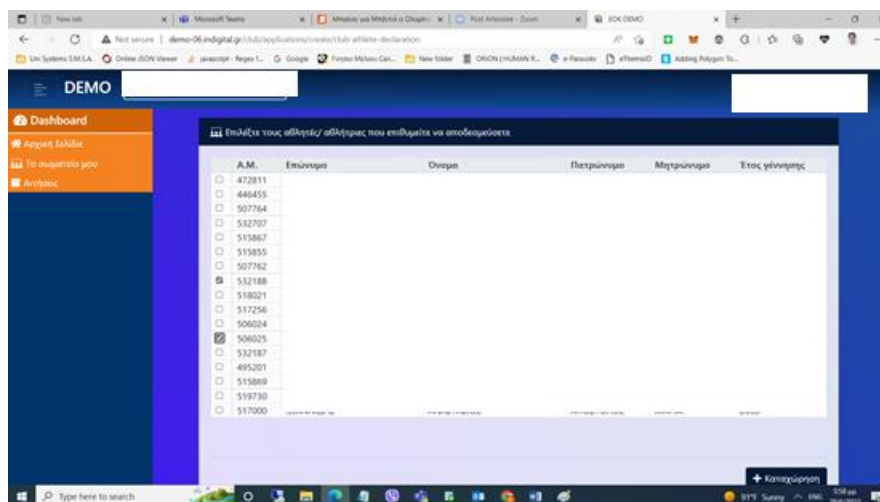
New tab | Microsoft Teams | Μπαίνω για Mπάσκετ ο Όλυμπ... | Post Attendee - Zoom | ΕΟΚ DEMO

Not secure | demo-06.indigital.gr/club/applications/create/club-athlete-declaration

DEMO

Dashboard
Αρχική Σελίδα
Το σωματείο μου
Αιτήσεις

Επιλέξτε τους αθλητές/ αθλήτριες που επιθυμείτε να αποδεσμεύσετε

| | A.M. | Επώνυμο | Όνομα | Πατρώνυμο | Μητρώνυμο | Έτος γέννησης |
|---|---|---|---|---|---|---|
| ☐ | 472811 | | | | | |
| ☐ | 446455 | | | | | |
| ☐ | 507764 | | | | | |
| ☐ | 532707 | | | | | |
| ☐ | 515867 | | | | | |
| ☐ | 515855 | | | | | |
| ☐ | 507762 | | | | | |
| ☑ | 532188 | | | | | |
| ☐ | 518021 | | | | | |
| ☐ | 517256 | | | | | |
| ☐ | 506024 | | | | | |
| ☑ | 506025 | | | | | |
| ☐ | 532187 | | | | | |
| ☐ | 495201 | | | | | |
| ☐ | 515869 | | | | | |
| ☐ | 519730 | | | | | |
| ☐ | 517000 | | | | | |

+ Καταχώρηση

Type here to search
91°F Sunny